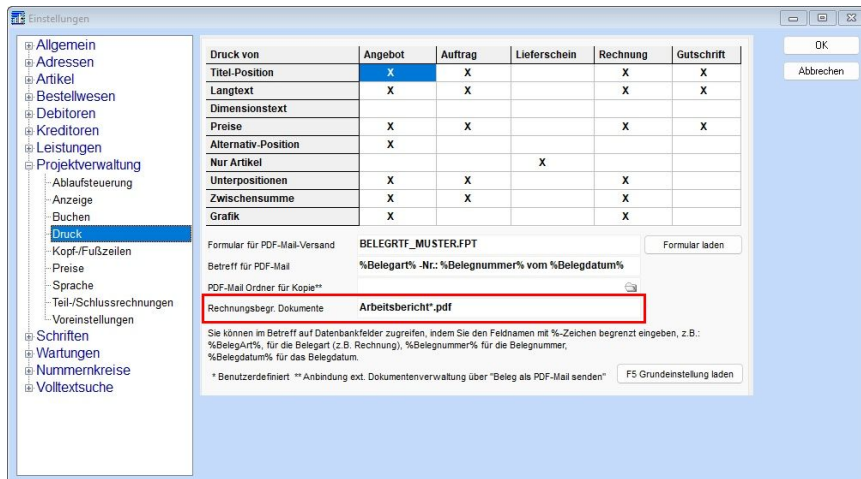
Einstellungen

Allgemein
Adressen
Artikel
Bestellwesen
Debitoren
Kreditoren
Leistungen
Projektverwaltung
Ablaufsteuerung
Anzeige
Buchen
Druck
Kopf-/Fußzeilen
Preise
Sprache
Teil-/Schlussrechnungen
Voreinstellungen
Schriften
Wartungen
Nummernkreise
Volltextsuche

| Druck von | Angebot | Auftrag | Lieferschein | Rechnung | Gutschrift |
|---|---|---|---|---|---|
| Titel-Position | X | X | | X | X |
| Langtext | X | X | | X | X |
| Dimensionstext | | | | | |
| Preise | X | X | | X | X |
| Alternativ-Position | X | | | | |
| Nur Artikel | | | X | | |
| Unterpositionen | X | X | | X | |
| Zwischensumme | X | X | | X | |
| Grafik | X | | | X | |

Formular für PDF-Mail-Versand BELEGRTF_MUSTER.FPT
Formular laden
Betreff für PDF-Mail %Belegart% -Nr.: %Belegnummer% vom %Belegdatum%
PDF-Mail Ordner für Kopie**
Rechnungsbegr. Dokumente Arbeitsbericht*.pdf

Sie können im Betreff auf Datenbankfelder zugreifen, indem Sie den Feldnamen mit %-Zeichen begrenzt eingeben, z.B.: %BelegArt%, für die Belegart (z.B. Rechnung), %Belegnummer% für die Belegnummer, %Belegdatum% für das Belegdatum.

* Benutzerdefiniert ** Anbindung ext. Dokumentenverwaltung über "Beleg als PDF-Mail senden"
F5 Grundeinstellung laden

OK
Abbrechen